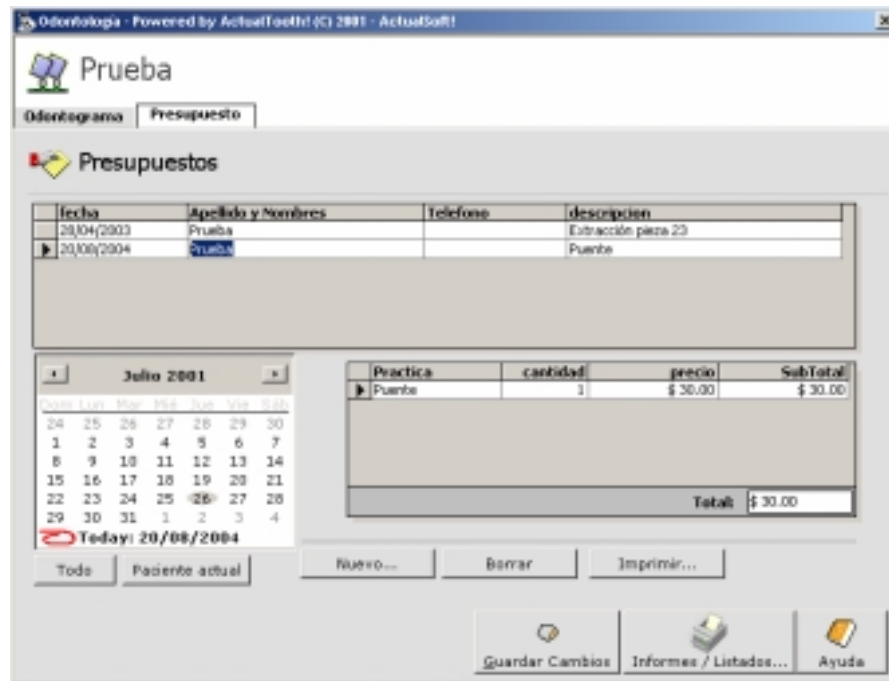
Odontologia - Powered by ActualTooth! (C) 2001 - ActualSoft!

Prueba

Odontograma | Presupuesto

Presupuestos

| fecha | Apellido y Nombres | Telefono | descripcion |
|---|---|---|---|
| 28/04/2003 | Prueba | | Extracción pieza 23 |
| 20/08/2004 | Prueba | | Puente |

Julio 2001

| Dom | Lun | Mar | Mié | Jue | Vie | Sáb |
|---|---|---|---|---|---|---|
| 24 | 25 | 26 | 27 | 28 | 29 | 30 |
| 1 | 2 | 3 | 4 | 5 | 6 | 7 |
| 8 | 9 | 10 | 11 | 12 | 13 | 14 |
| 15 | 16 | 17 | 18 | 19 | 20 | 21 |
| 22 | 23 | 24 | 25 | 26 | 27 | 28 |
| 29 | 30 | 31 | 1 | 2 | 3 | 4 |

Today: 20/08/2004

| Practica | cantidad | precio | SubTotal |
|---|---|---|---|
| Puente | 1 | $ 30.00 | $ 30.00 |

Total: $ 30.00

Todo | Paciente actual | Nuevo... | Borrar | Imprimir...

Guardar Cambios | Informes / Listados... | Ayuda